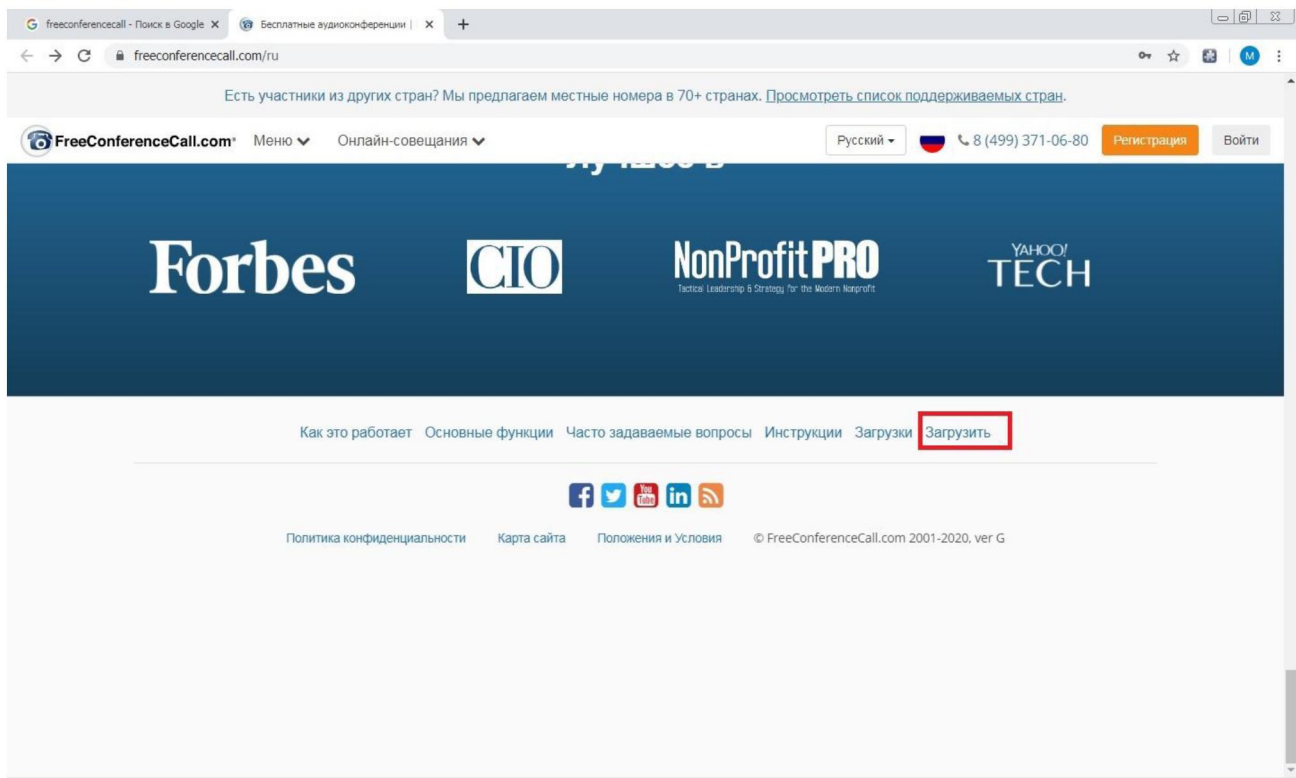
G freeconferencecall - Поиск в Google ×
Бесплатные аудиоконференции | ×
+
freeconferencecall.com/ru
M

Есть участники из других стран? Мы предлагаем местные номера в 70+ странах. Просмотреть список поддерживаемых стран.

FreeConferenceCall.com Меню Онлайн-совещания Русский 8 (499) 371-06-80 Регистрация Войти

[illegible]

Forbes CIO NonProfitPRO Tactical Leadership & Strategy for the Modern Nonprofit YAHOO! TECH

Как это работает Основные функции Часто задаваемые вопросы Инструкции Загрузки Загрузить

You Tube in

Политика конфиденциальности Карта сайта Положения и Условия © FreeConferenceCall.com 2001-2020, ver G